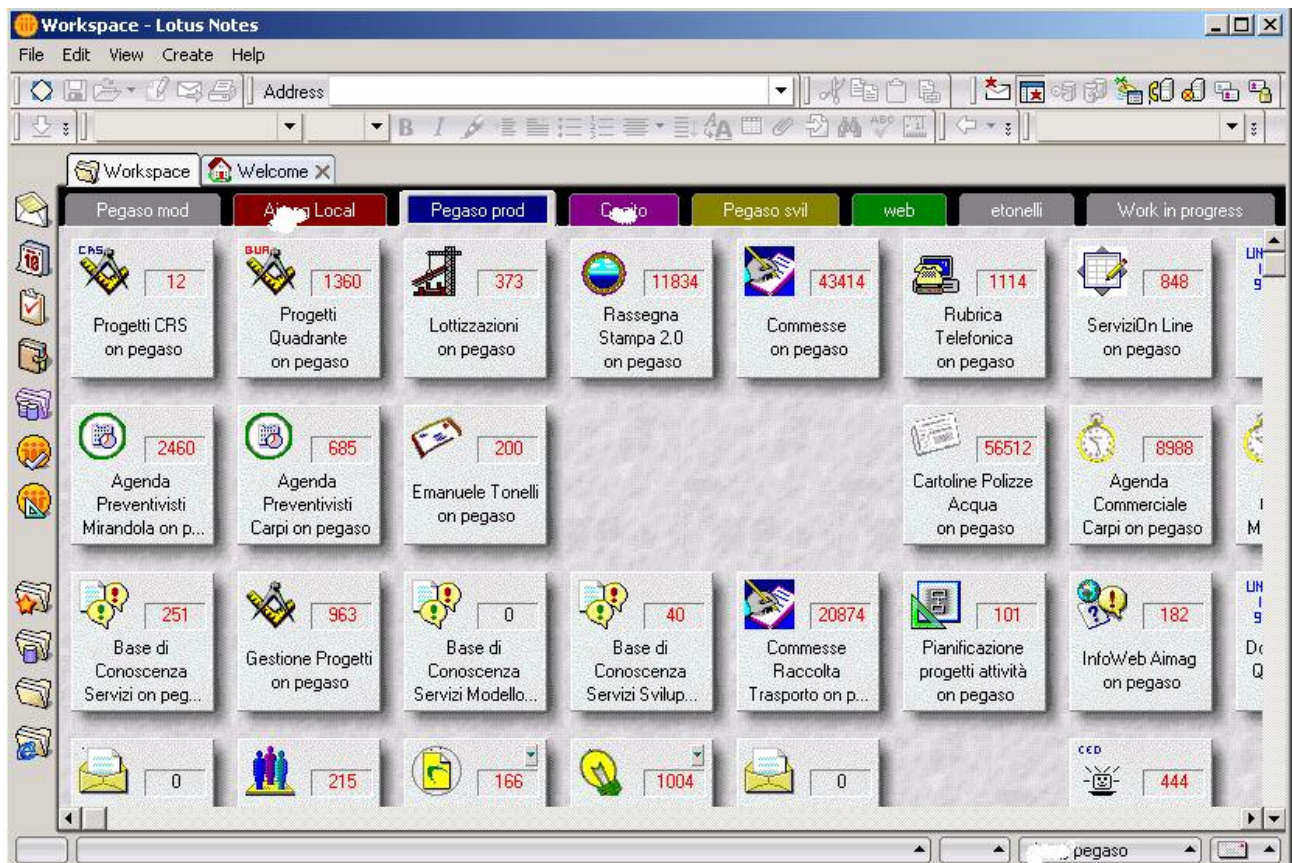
Workspace - Lotus Notes

File Edit View Create Help

Address

Workspace Welcome

Pegaso mod | A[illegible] Local | Pegaso prod | C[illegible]to | Pegaso svil | web | etonelli | Work in progress

CRS 12 Progetti CRS on pegaso

BUR 1360 Progetti Quadrante on pegaso

373 Lottizzazioni on pegaso

11834 Rassegna Stampa 2.0 on pegaso

43414 Commesse on pegaso

1114 Rubrica Telefonica on pegaso

848 ServiziOn Line on pegaso

2460 Agenda Preventivisti Mirandola on p...

685 Agenda Preventivisti Carpi on pegaso

200 Emanuele Tonelli on pegaso

56512 Cartoline Polizze Acqua on pegaso

8988 Agenda Commerciale Carpi on pegaso

251 Base di Conoscenza Servizi on peg...

963 Gestione Progetti on pegaso

0 Base di Conoscenza Servizi Modello...

40 Base di Conoscenza Servizi Svilup...

20874 Commesse Raccolta Trasporto on p...

101 Pianificazione progetti attività on pegaso

182 InfoWeb Aimag on pegaso

0

215

166

1004

0

CED 444

pegaso